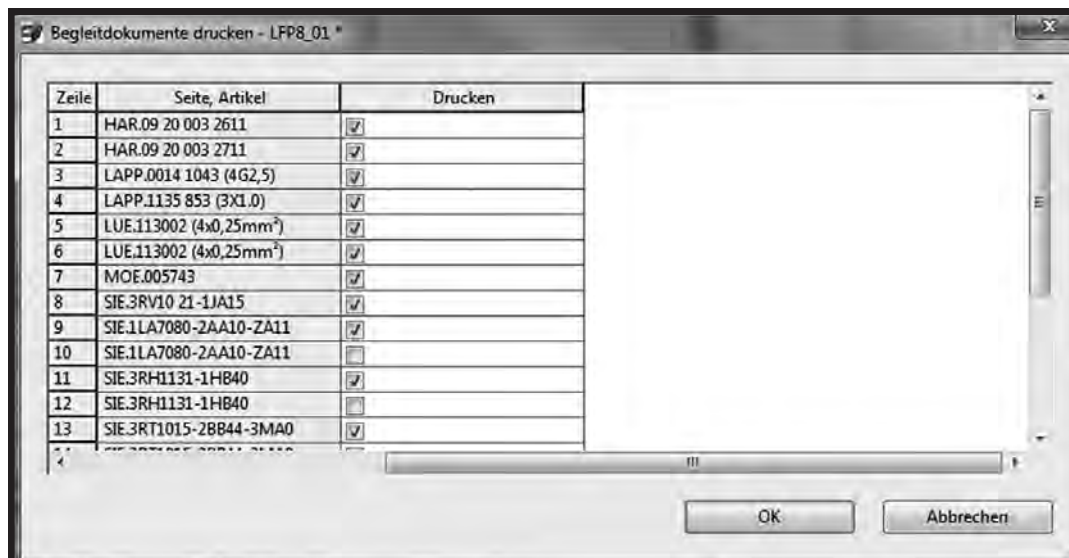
Begleitdokumente drucken - LFP8_01 *

| Zeile | Seite, Artikel | Drucken |
|---|---|---|
| 1 | HAR.09 20 003 2611 | ☑ |
| 2 | HAR.09 20 003 2711 | ☑ |
| 3 | LAPP.0014 1043 (4G2,5) | ☑ |
| 4 | LAPP.1135 853 (3X1.0) | ☑ |
| 5 | LUE.113002 (4x0,25mm²) | ☑ |
| 6 | LUE.113002 (4x0,25mm²) | ☑ |
| 7 | MOE.005743 | ☑ |
| 8 | SIE.3RV10 21-1JA15 | ☑ |
| 9 | SIE.1LA7080-2AA10-ZA11 | ☑ |
| 10 | SIE.1LA7080-2AA10-ZA11 | ☐ |
| 11 | SIE.3RH1131-1HB40 | ☑ |
| 12 | SIE.3RH1131-1HB40 | ☐ |
| 13 | SIE.3RT1015-2BB44-3MA0 | ☑ |
| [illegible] | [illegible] | |

OK

Abbrechen